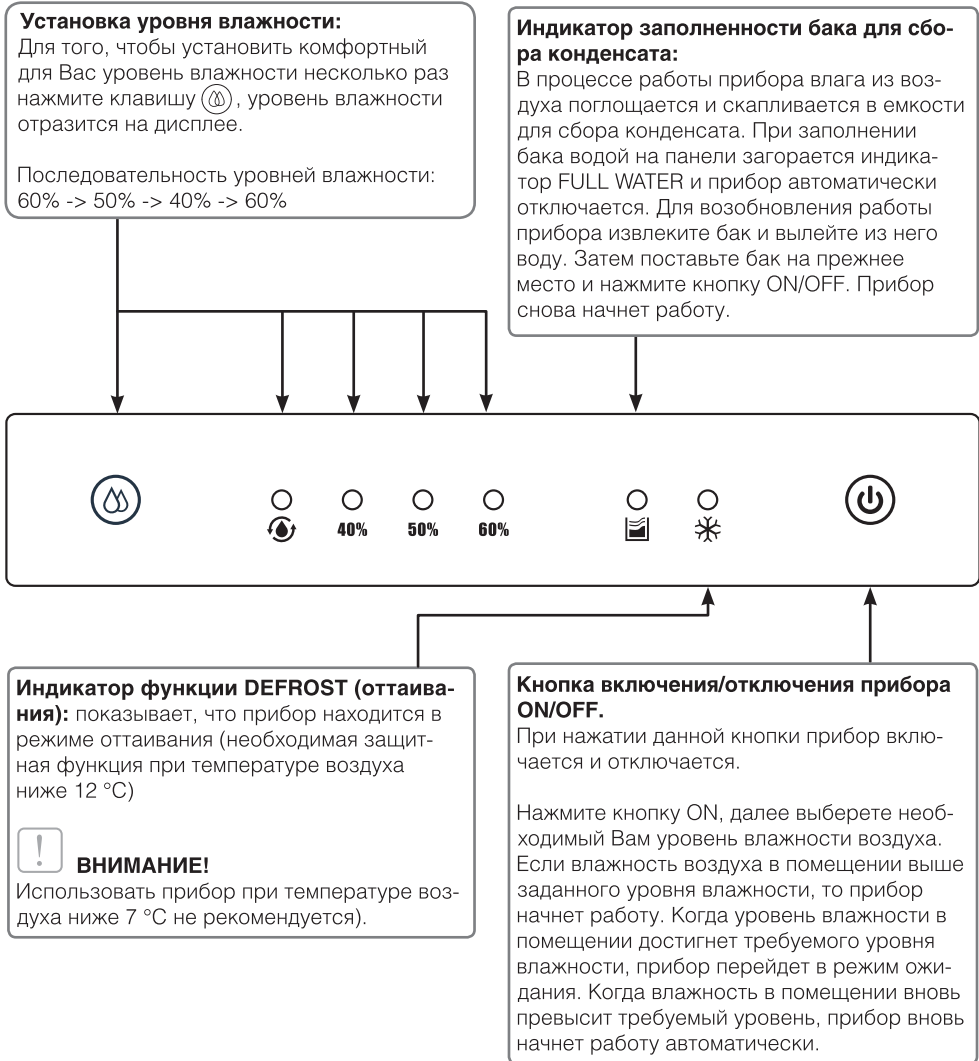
**Установка уровня влажности:**
Для того, чтобы установить комфортный для Вас уровень влажности несколько раз нажмите клавишу , уровень влажности отразится на дисплее.

Последовательность уровней влажности: 60% -> 50% -> 40% -> 60%

**Индикатор заполненности бака для сбора конденсата:**
В процессе работы прибора влага из воздуха поглощается и скапливается в емкости для сбора конденсата. При заполнении бака водой на панели загорается индикатор FULL WATER и прибор автоматически отключается. Для возобновления работы прибора извлеките бак и вылейте из него воду. Затем поставьте бак на прежнее место и нажмите кнопку ON/OFF. Прибор снова начнет работу.

40% 50% 60%

**Индикатор функции DEFROST (оттаивания):** показывает, что прибор находится в режиме оттаивания (необходимая защитная функция при температуре воздуха ниже 12 °C)

**ВНИМАНИЕ!**
Использовать прибор при температуре воздуха ниже 7 °C не рекомендуется).

**Кнопка включения/отключения прибора ON/OFF.**
При нажатии данной кнопки прибор включается и отключается.

Нажмите кнопку ON, далее выберете необходимый Вам уровень влажности воздуха. Если влажность воздуха в помещении выше заданного уровня влажности, то прибор начнет работу. Когда уровень влажности в помещении достигнет требуемого уровня влажности, прибор перейдет в режим ожидания. Когда влажность в помещении вновь превысит требуемый уровень, прибор вновь начнет работу автоматически.